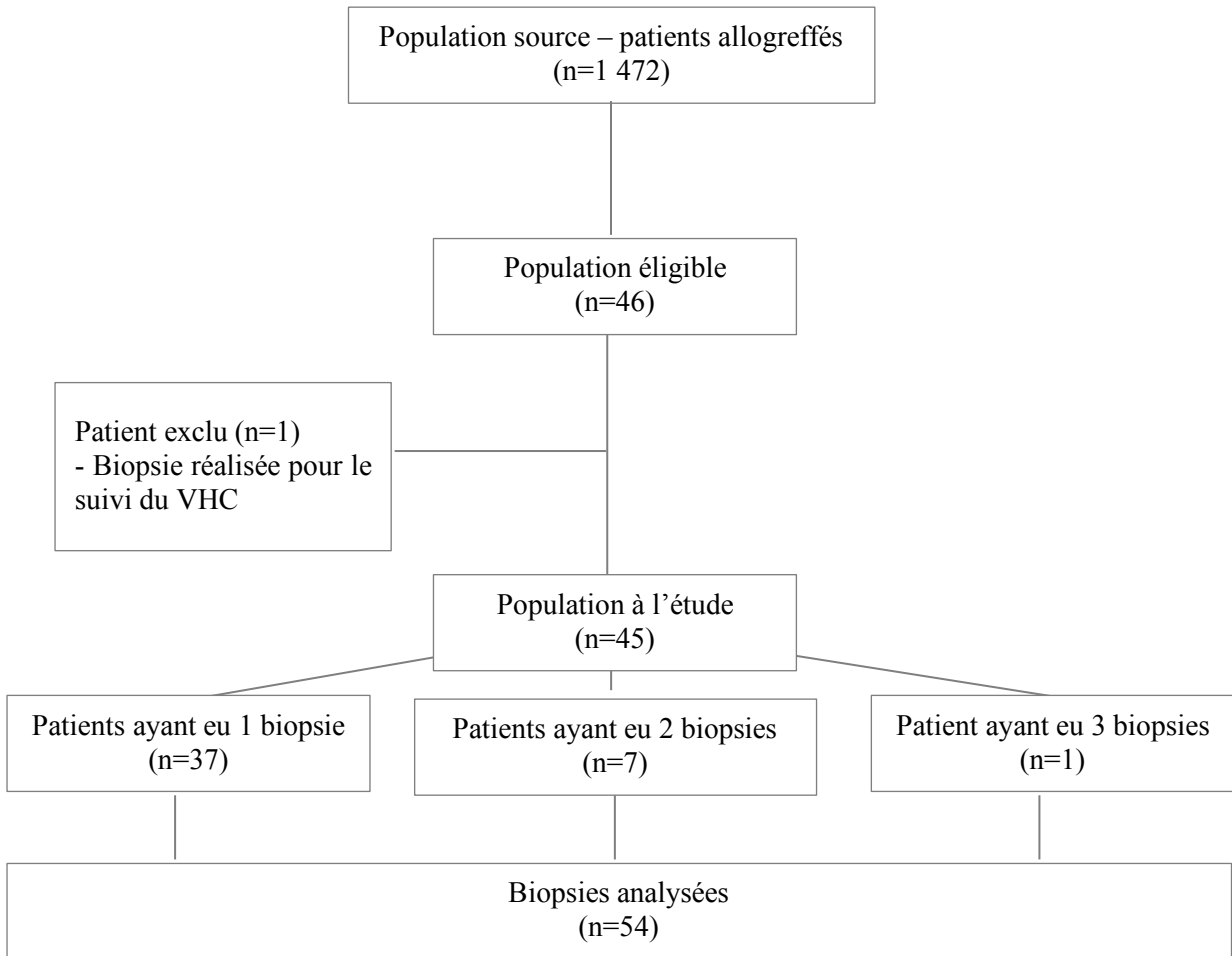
Population source – patients allogreffés
(n=1 472)

Population éligible
(n=46)

Patient exclu (n=1)
- Biopsie réalisée pour le suivi du VHC

Population à l'étude
(n=45)

Patients ayant eu 1 biopsie
(n=37)

Patients ayant eu 2 biopsies
(n=7)

Patient ayant eu 3 biopsies
(n=1)

Biopsies analysées
(n=54)